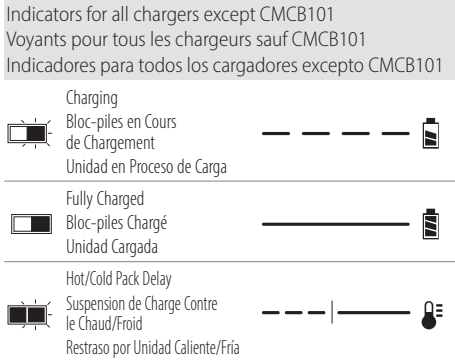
Indicators for all chargers except CMCB101
Voyants pour tous les chargeurs sauf CMCB101
Indicadores para todos los cargadores excepto CMCB101

Charging
Bloc-piles en Cours de Chargement
Unidad en Proceso de Carga

Fully Charged
Bloc-piles Chargé
Unidad Cargada

Hot/Cold Pack Delay
Suspension de Charge Contre le Chaud/Froid
Restraso por Unidad Caliente/Fría